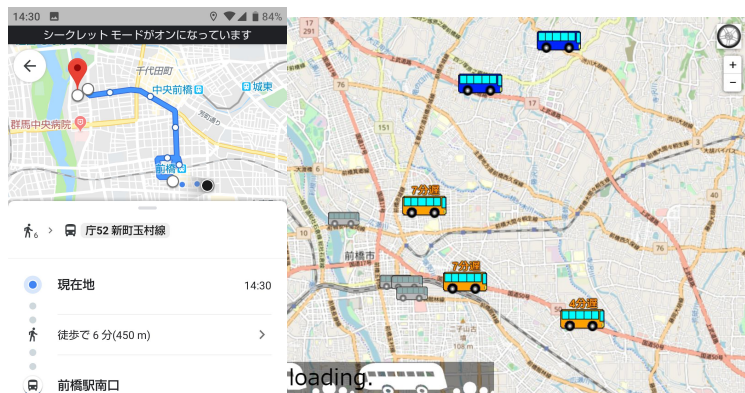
14:30 84%

シークレット モードがオンになっています

千代田町
中央前橋
城東
群馬中央病院
前橋

6 > 庁52 新町玉村線

現在地 14:30

徒歩で 6 分(450 m) >

前橋駅南口

291
17
76
50
前橋市
7分遅
7分遅
4分遅
+
−
loading.